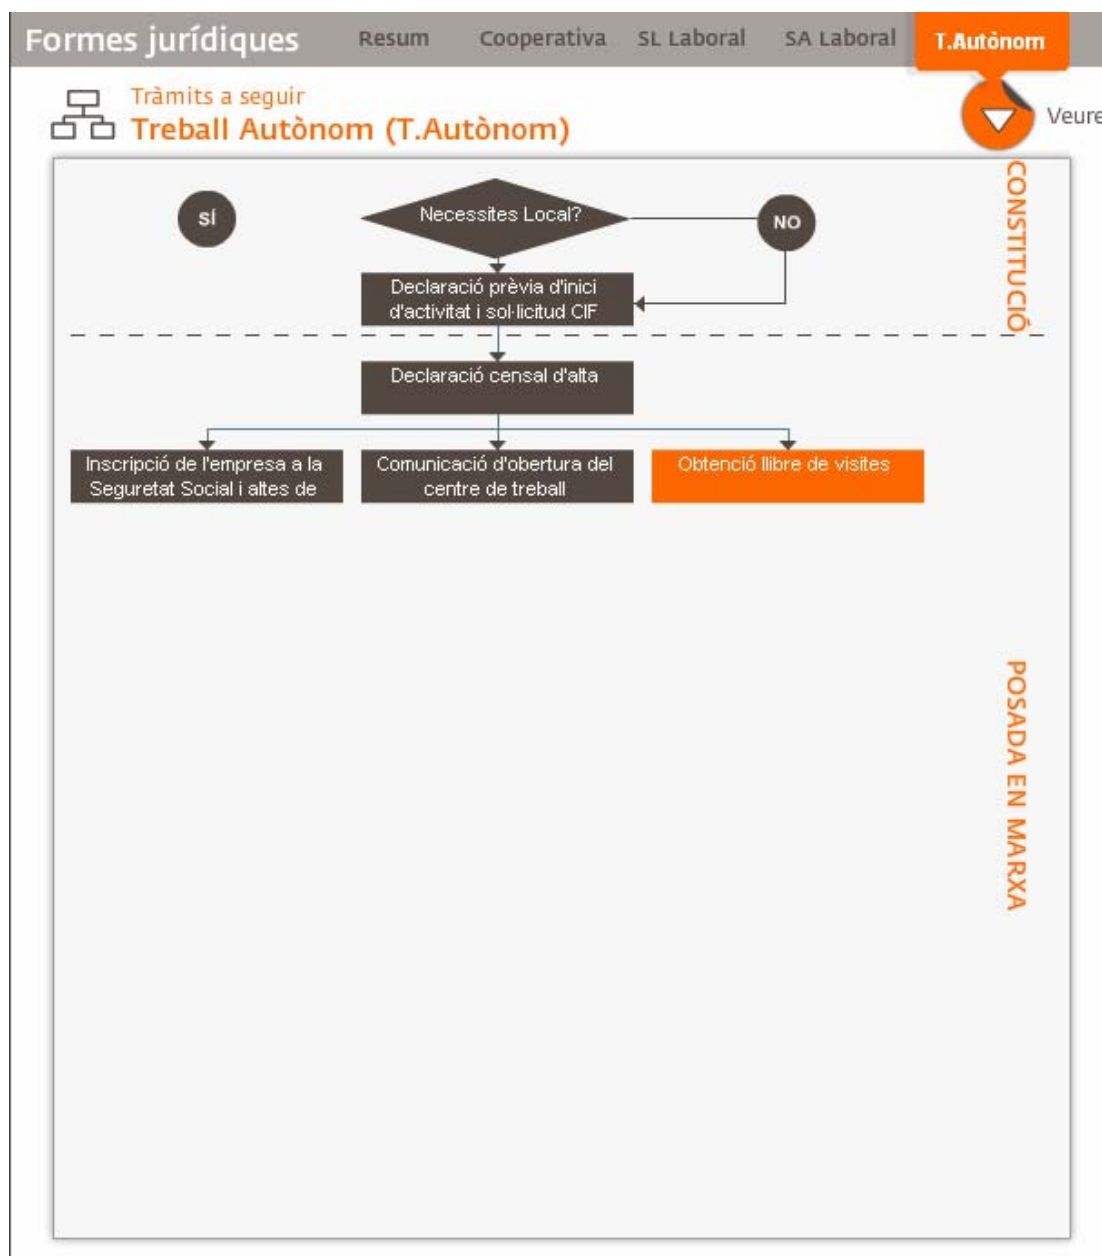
Formes jurídiques Resum Cooperativa SL Laboral SA Laboral T.Autònom

Tràmits a seguir
Treball Autònom (T.Autònom)

Veure

SÍ

Necessites Local?

NO

Declaració prèvia d'inici d'activitat i sol·licitud CIF

CONSTITUCIÓ

Declaració censal d'alta

Inscripció de l'empresa a la Seguretat Social i altes de

Comunicació d'obertura del centre de treball

Obtenció llibre de visites

POSADA EN MARXA